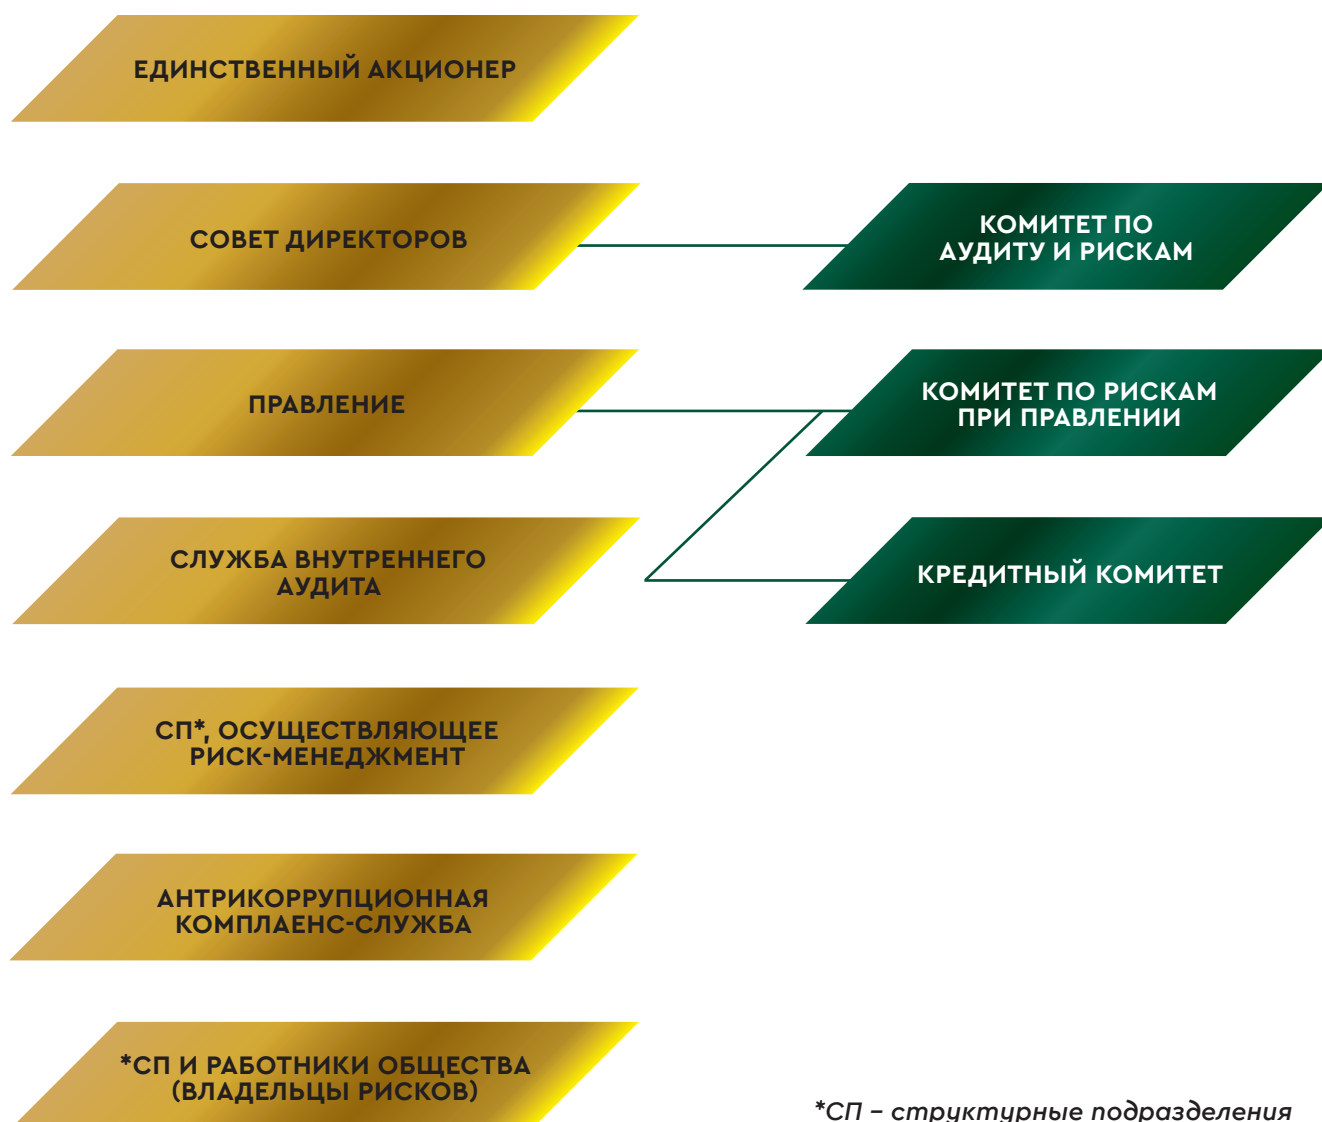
ЕДИНСТВЕННЫЙ АКЦИОНЕР

СОВЕТ ДИРЕКТОРОВ

КОМИТЕТ ПО АУДИТУ И РИСКАМ

ПРАВЛЕНИЕ

КОМИТЕТ ПО РИСКАМ ПРИ ПРАВЛЕНИИ

СЛУЖБА ВНУТРЕННЕГО АУДИТА

КРЕДИТНЫЙ КОМИТЕТ

СП*, ОСУЩЕСТВЛЯЮЩЕЕ РИСК-МЕНЕДЖМЕНТ

АНТРИКОРРУПЦИОННАЯ КОМПЛАЕНС-СЛУЖБА

*СП И РАБОТНИКИ ОБЩЕСТВА (ВЛАДЕЛЬЦЫ РИСКОВ)

*СП – структурные подразделения